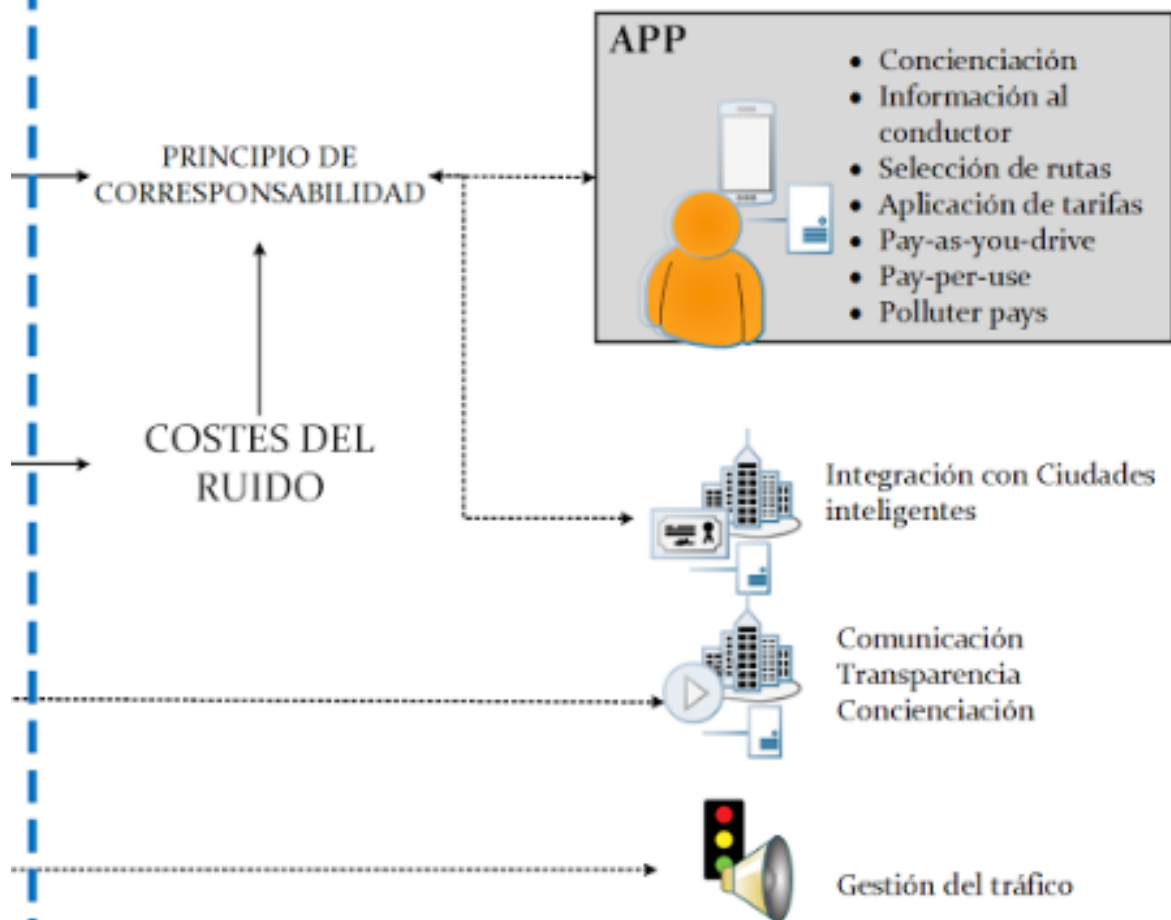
PRINCIPIO DE CORRESPONSABILIDAD

APP

- Concienciación
- Información al conductor
- Selección de rutas
- Aplicación de tarifas
- Pay-as-you-drive
- Pay-per-use
- Polluter pays

COSTES DEL RUIDO

Integración con Ciudades inteligentes

Comunicación
Transparencia
Concienciación

Gestión del tráfico